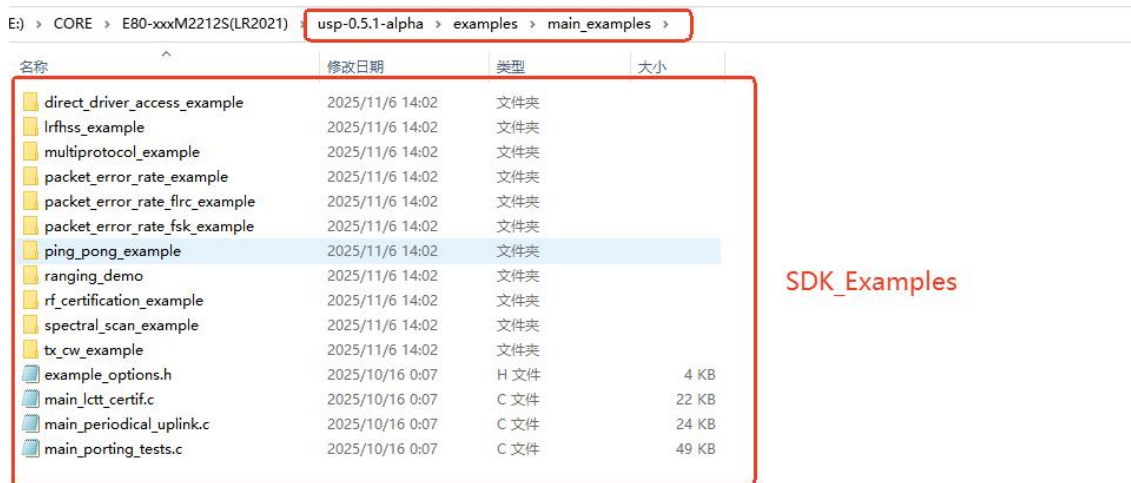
E:) › CORE › E80-xxxM2212S(LR2021) › usp-0.5.1-alpha › examples › main_examples ›

| 名称 | 修改日期 | 类型 | 大小 |
|---|---|---|---|
| direct_driver_access_example | 2025/11/6 14:02 | 文件夹 | |
| lrfhss_example | 2025/11/6 14:02 | 文件夹 | |
| multiprotocol_example | 2025/11/6 14:02 | 文件夹 | |
| packet_error_rate_example | 2025/11/6 14:02 | 文件夹 | |
| packet_error_rate_flrc_example | 2025/11/6 14:02 | 文件夹 | |
| packet_error_rate_fsk_example | 2025/11/6 14:02 | 文件夹 | |
| ping_pong_example | 2025/11/6 14:02 | 文件夹 | |
| ranging_demo | 2025/11/6 14:02 | 文件夹 | |
| rf_certification_example | 2025/11/6 14:02 | 文件夹 | |
| spectral_scan_example | 2025/11/6 14:02 | 文件夹 | |
| tx_cw_example | 2025/11/6 14:02 | 文件夹 | |
| example_options.h | 2025/10/16 0:07 | H 文件 | 4 KB |
| main_lctt_certif.c | 2025/10/16 0:07 | C 文件 | 22 KB |
| main_periodical_uplink.c | 2025/10/16 0:07 | C 文件 | 24 KB |
| main_porting_tests.c | 2025/10/16 0:07 | C 文件 | 49 KB |

SDK_Examples